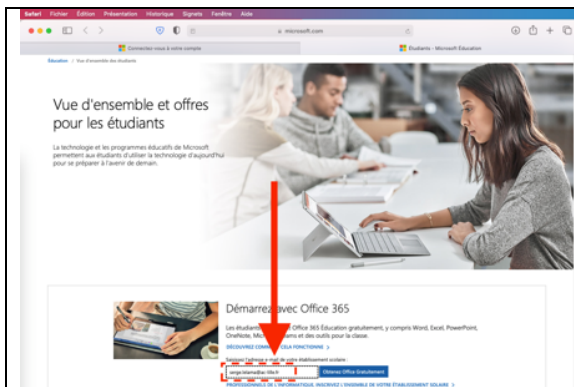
Safari Fichier Édition Présentation Historique Signets Fenêtre Aide

microsoft.com

Connectez-vous à votre compte

Étudiants - Microsoft Éducation

Éducation / Vue d'ensemble des étudiants

Vue d'ensemble et offres pour les étudiants

La technologie et les programmes éducatifs de Microsoft permettent aux étudiants d'utiliser la technologie d'aujourd'hui pour se préparer à l'avenir de demain.

Démarrez avec Office 365

Les étudiants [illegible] Office 365 Éducation gratuitement, y compris Word, Excel, PowerPoint, OneNote, Microsoft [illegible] et des outils pour la classe.

DÉCOUVREZ COMMENT CELA FONCTIONNE

Saisissez l'adresse e-mail de votre établissement scolaire :

serge.bitamax@ac-lille.fr

Obtenez Office Gratuitement

PROFESSIONNELS DE L'INFORMATIQUE, INSCRIVEZ L'ENSEMBLE DE VOTRE ÉTABLISSEMENT SCOLAIRE